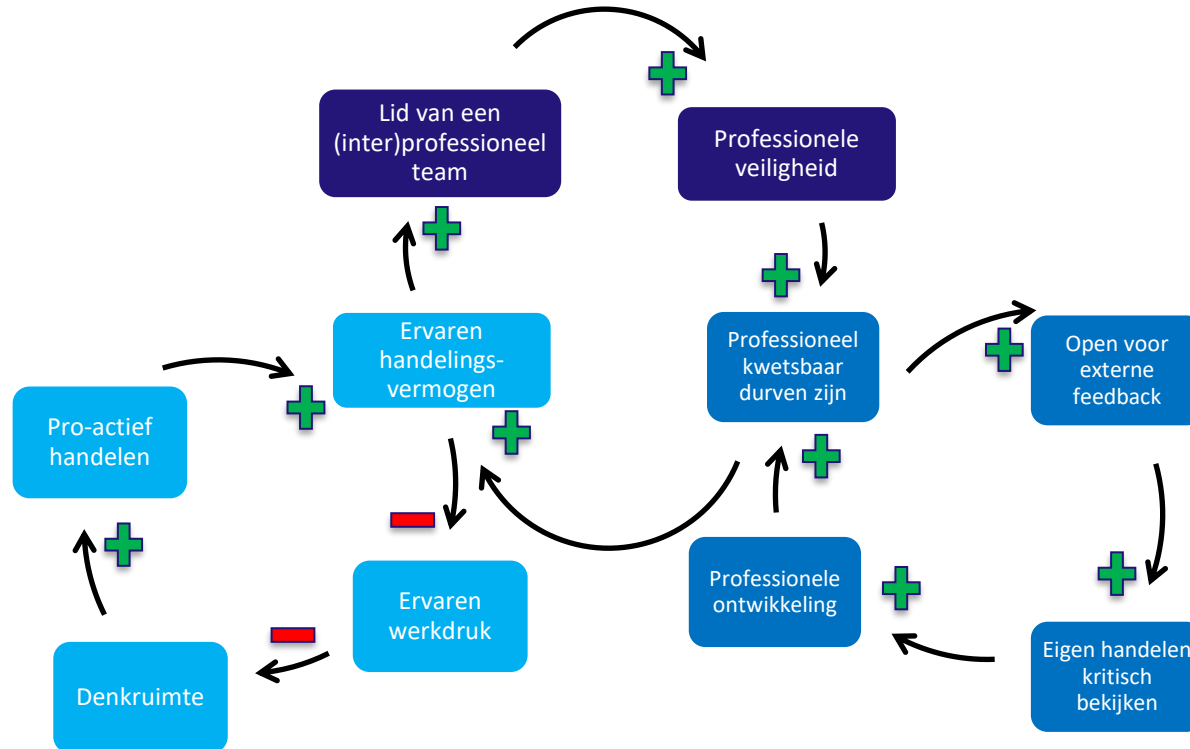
Lid van een (inter)professioneel team

Professionele veiligheid

Ervaren handelingsvermogen

Professioneel kwetsbaar durven zijn

Open voor externe feedback

Pro-actief handelen

Ervaren werkdruk

Professionele ontwikkeling

Denkruimte

Eigen handelen kritisch bekijken